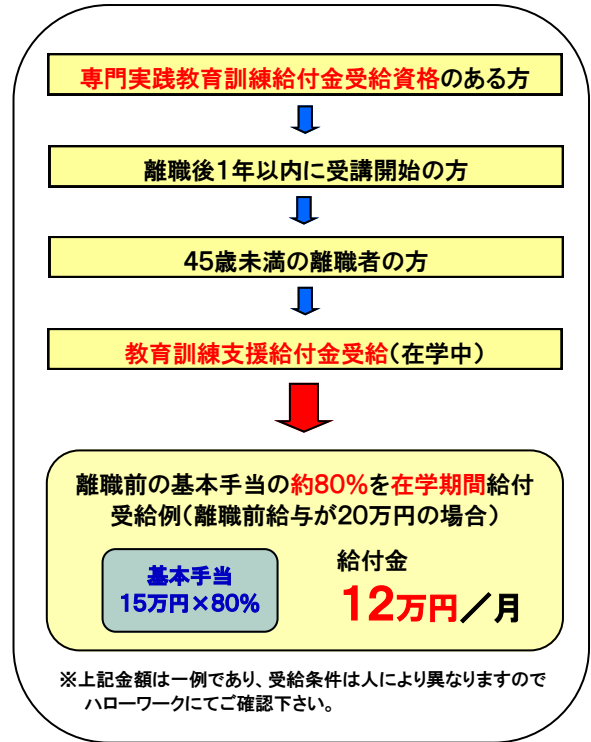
専門実践教育訓練給付金受給資格のある方

離職後1年以内に受講開始の方

45歳未満の離職者の方

教育訓練支援給付金受給（在学中）

離職前の基本手当の約80%を在学期間給付
受給例（離職前給与が20万円の場合）

基本手当
15万円×80%

給付金
12万円／月

※上記金額は一例であり、受給条件は人により異なりますので
ハローワークにてご確認下さい。